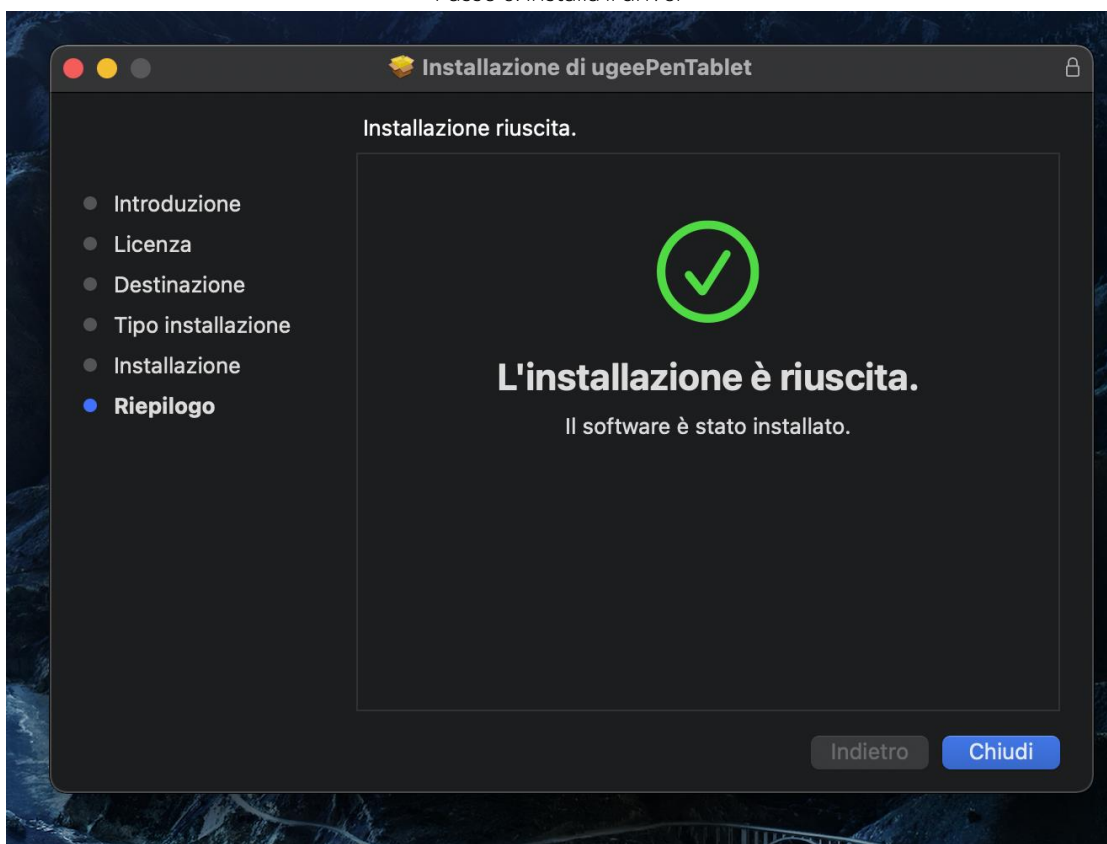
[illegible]

Installazione di ugeePenTablet

Installazione riuscita.

Introduzione
Licenza
Destinazione
Tipo installazione
Installazione
Riepilogo

L'installazione è riuscita.

Il software è stato installato.

Indietro
Chiudi